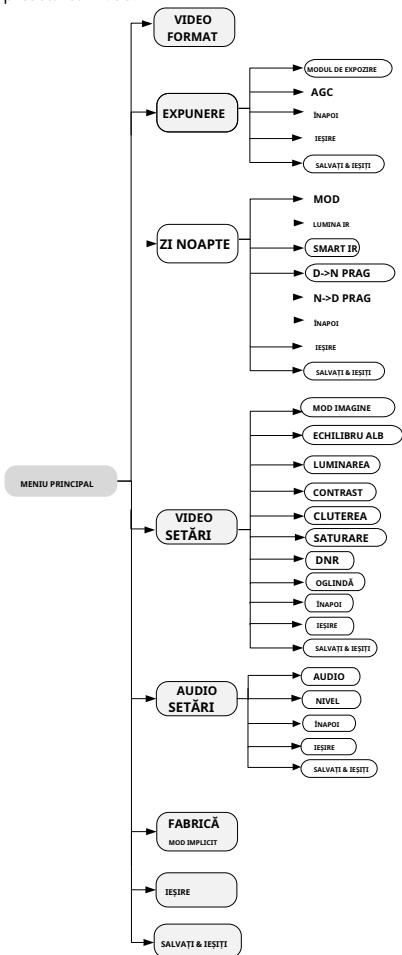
VIDEO FORMAT

EXPUNERE

MODUL DE EXPOZIRE

AGC

ÎNAPOI

IEȘIRE

SALVAȚI & IEȘIȚI

ZI NOAPTE

MOD

LUMINA IR

SMART IR

D->N PRAG

N->D PRAG

ÎNAPOI

IEȘIRE

SALVAȚI & IEȘIȚI

MENIU PRINCIPAL

VIDEO SETĂRI

MOD IMAGINE

ECHILIBRU ALB

LUMINAREA

CONTRAST

CLUTEREA

SATURARE

DNR

OGLINDĂ

ÎNAPOI

IEȘIRE

SALVAȚI & IEȘIȚI

AUDIO SETĂRI

AUDIO

NIVEL

ÎNAPOI

IEȘIRE

SALVAȚI & IEȘIȚI

FABRICĂ

MOD IMPLICIT

IEȘIRE

SALVAȚI & IEȘIȚI